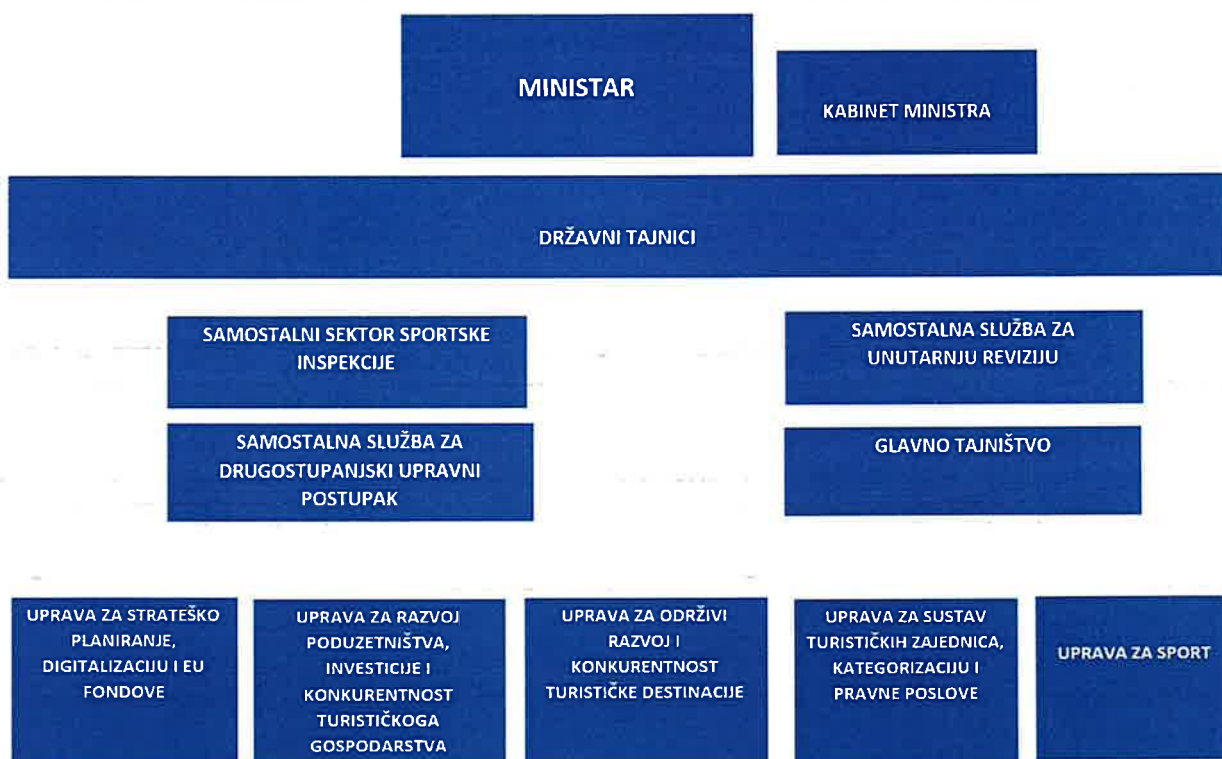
MINISTAR

KABINET MINISTRA

DRŽAVNI TAJNICI

SAMOSTALNI SEKTOR SPORTSKE INSPEKCIJE

SAMOSTALNA SLUŽBA ZA UNUTARNJU REVIZIJU

SAMOSTALNA SLUŽBA ZA DRUGOSTUPANJSKI UPRAVNI POSTUPAK

GLAVNO TAJNIŠTVO

UPRAVA ZA STRATEŠKO PLANIRANJE, DIGITALIZACIJU I EU FONDOVE

UPRAVA ZA RAZVOJ PODUZETNIŠTVA, INVESTICIJE I KONKURENTNOST TURISTIČKOGA GOSPODARSTVA

UPRAVA ZA ODRŽIVI RAZVOJ I KONKURENTNOST TURISTIČKE DESTINACIJE

UPRAVA ZA SUSTAV TURISTIČKIH ZAJEDNICA, KATEGORIZACIJU I PRAVNE POSLOVE

UPRAVA ZA SPORT